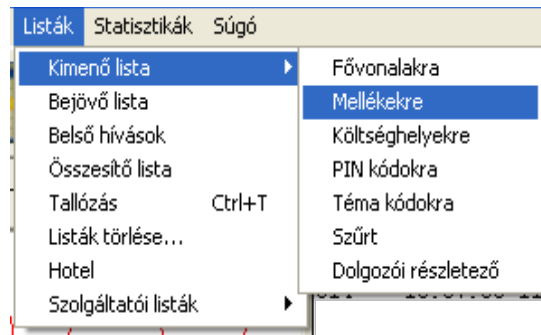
Listák Statisztikák Súgó

Kimenő lista
Bejövő lista
Belső hívások
Összesítő lista
Tallózás Ctrl+T
Listák törlése...
Hotel
Szolgáltatói listák

Fővonalakra
Mellékekre
Költséghelyekre
PIN kódokra
Téma kódokra
Szűrt
Dolgozói részletező